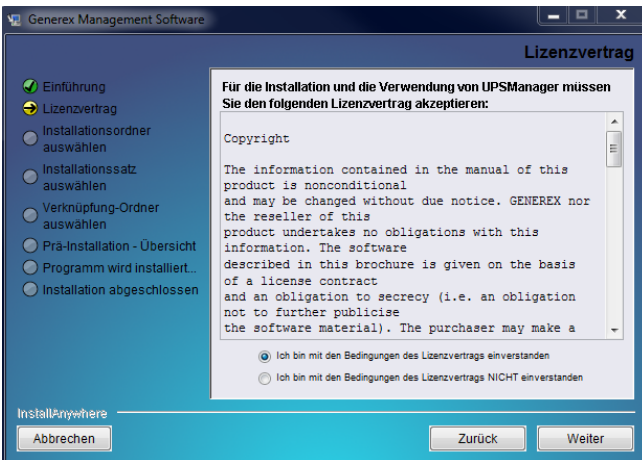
Generex Management Software

Lizenzvertrag

Einführung
Lizenzvertrag
Installationsordner auswählen
Installationssatz auswählen
Verknüpfung-Ordner auswählen
Prä-Installation - Übersicht
Programm wird installiert...
Installation abgeschlossen

Für die Installation und die Verwendung von UPSManager müssen Sie den folgenden Lizenzvertrag akzeptieren:

Copyright

The information contained in the manual of this product is nonconditional and may be changed without due notice. GENEREX nor the reseller of this product undertakes no obligations with this information. The software described in this brochure is given on the basis of a license contract and an obligation to secrecy (i.e. an obligation not to further publicise the software material). The purchaser may make a

Ich bin mit den Bedingungen des Lizenzvertrags einverstanden

Ich bin mit den Bedingungen des Lizenzvertrags NICHT einverstanden

InstallAnywhere

Abbrechen

Zurück

Weiter